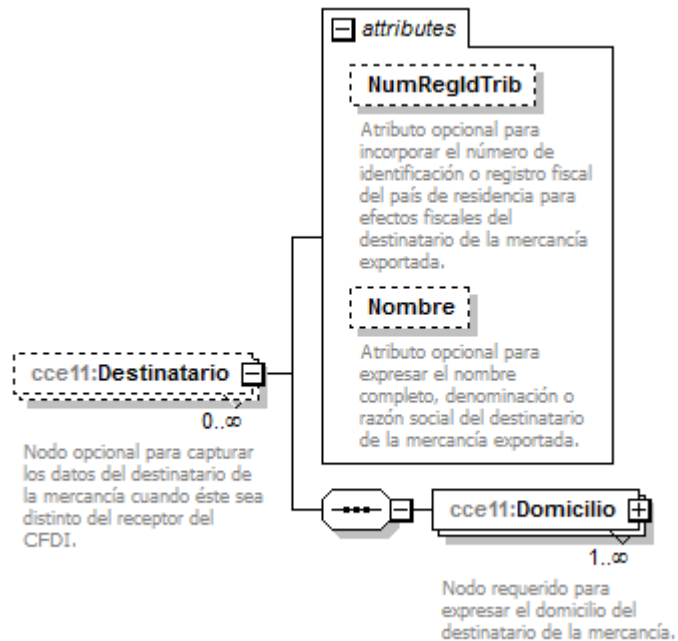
attributes

NumRegIdTrib

Atributo opcional para incorporar el número de identificación o registro fiscal del país de residencia para efectos fiscales del destinatario de la mercancía exportada.

Nombre

Atributo opcional para expresar el nombre completo, denominación o razón social del destinatario de la mercancía exportada.

cce11:Destinatario

0..∞

Nodo opcional para capturar los datos del destinatario de la mercancía cuando éste sea distinto del receptor del CFDI.

cce11:Domicilio

1..∞

Nodo requerido para expresar el domicilio del destinatario de la mercancía.